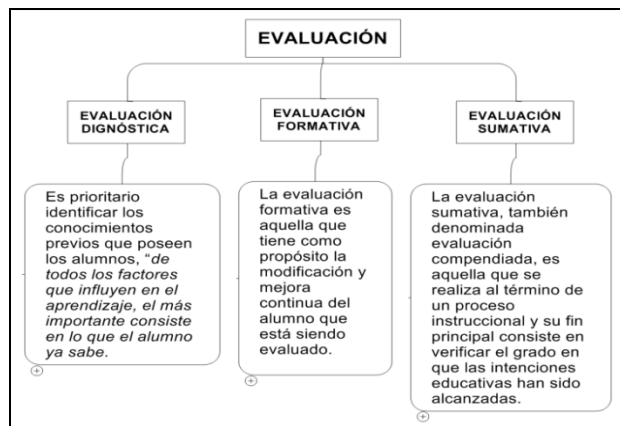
EVALUACIÓN

EVALUACIÓN DIGNÓSTICA

EVALUACIÓN FORMATIVA

EVALUACIÓN SUMATIVA

Es prioritario identificar los conocimientos previos que poseen los alumnos, "de todos los factores que influyen en el aprendizaje, el más importante consiste en lo que el alumno ya sabe.

La evaluación formativa es aquella que tiene como propósito la modificación y mejora continua del alumno que está siendo evaluado.

La evaluación sumativa, también denominada evaluación compendiada, es aquella que se realiza al término de un proceso instruccional y su fin principal consiste en verificar el grado en que las intenciones educativas han sido alcanzadas.